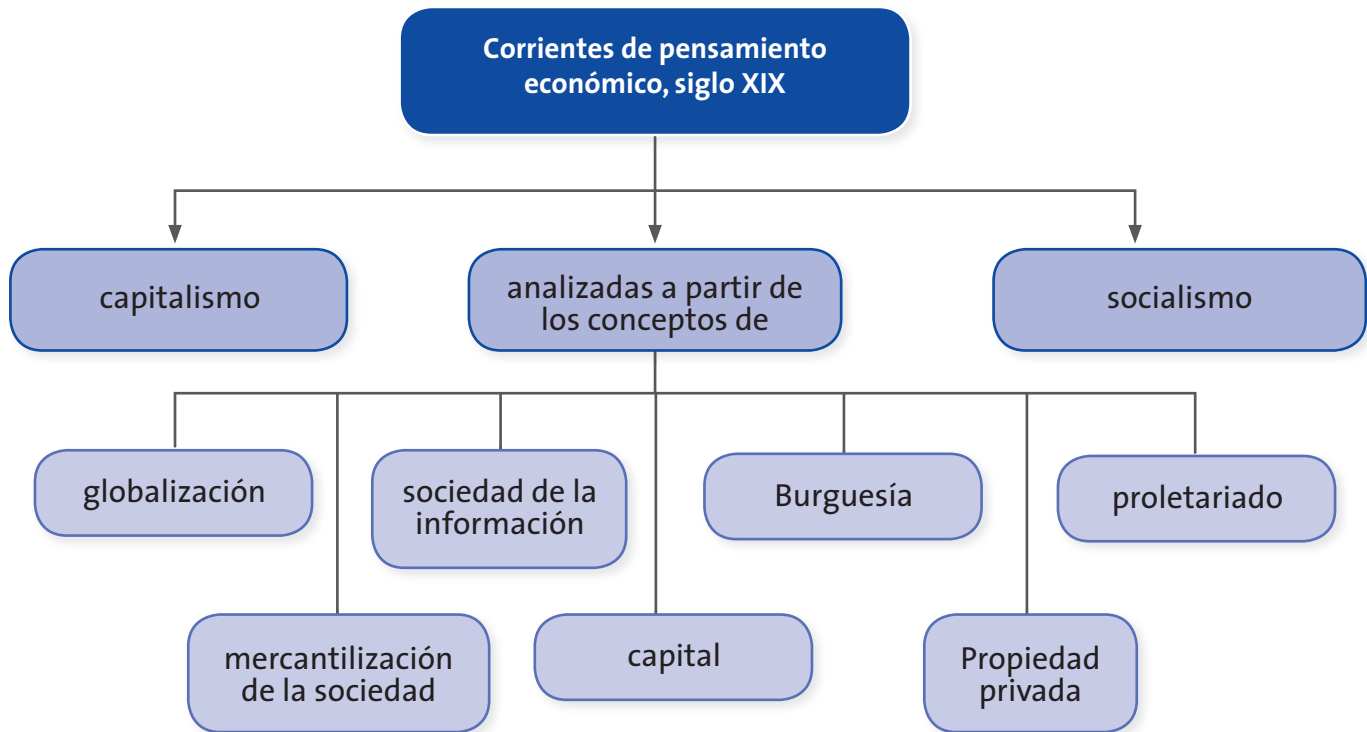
Corrientes de pensamiento económico, siglo XIX

capitalismo

analizadas a partir de los conceptos de

socialismo

globalización

sociedad de la información

Burguesía

proletariado

mercantilización de la sociedad

capital

Propiedad privada